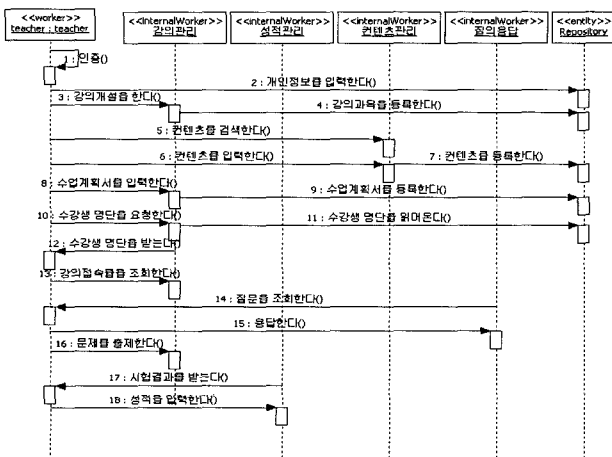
<<worker>>
teacher : teacher

<<InternalWorker>>
강의관리

<<internalWorker>>
성적관리

<<internalWorker>>
컨텐츠관리

<<internalWorker>>
질의응답

<<entity>>
Repository

1 : 인증()

2 : 개인정보를 입력한다()

3 : 강의개설을 한다()

4 : 강의과목을 등록한다()

5 : 컨텐츠를 검색한다()

6 : 컨텐츠를 입력한다()

7 : 컨텐츠를 등록한다()

8 : 수업계획서를 입력한다()

9 : 수업계획서를 등록한다()

10 : 수강생 명단을 요청한다()

11 : 수강생 명단을 읽어온다()

12 : 수강생 명단을 받는다()

13 : 강의접속을 조회한다()

14 : 질문을 조회한다()

15 : 응답한다()

16 : 문제를 출제한다()

17 : 시험결과를 받는다()

18 : 성적을 입력한다()